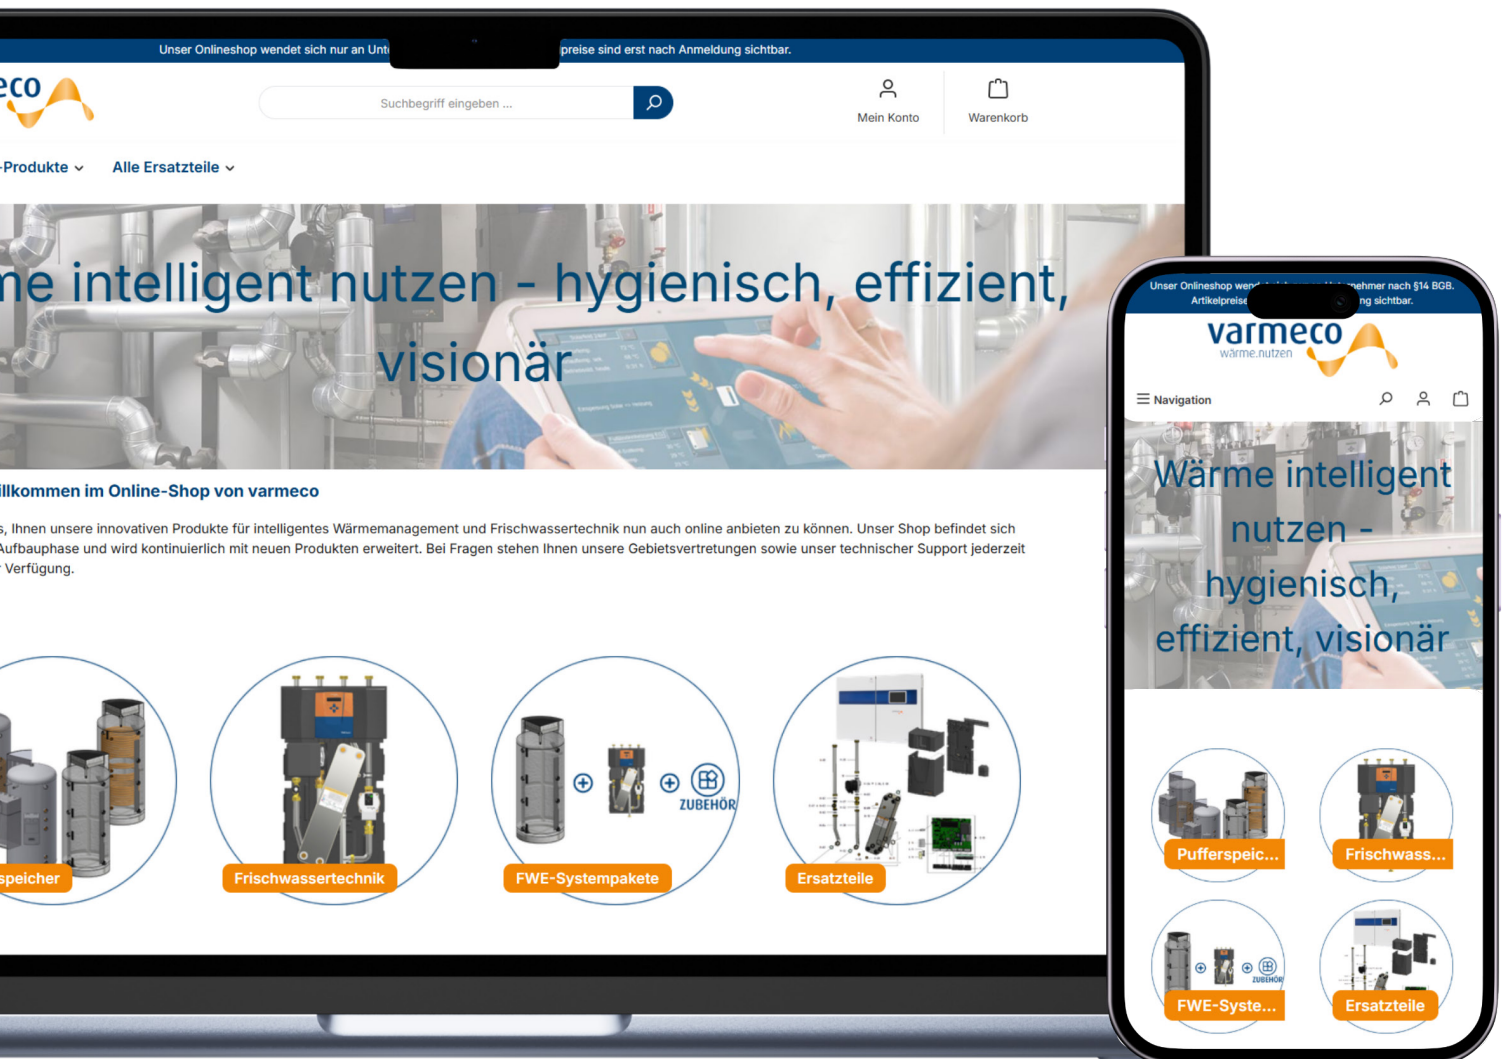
Unser Onlineshop wendet sich nur an Unt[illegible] preise sind erst nach Anmeldung sichtbar.

eco

Suchbegriff eingeben ...

Mein Konto

Warenkorb

-Produkte

Alle Ersatzteile

me intelligent nutzen - hygienisch, effizient, visionär

illkommen im Online-Shop von varmeco

, Ihnen unsere innovativen Produkte für intelligentes Wärmemanagement und Frischwassertechnik nun auch online anbieten zu können. Unser Shop befindet sich Aufbauphase und wird kontinuierlich mit neuen Produkten erweitert. Bei Fragen stehen Ihnen unsere Gebietsvertretungen sowie unser technischer Support jederzeit Verfügung.

speicher

Frischwassertechnik

ZUBEHÖR

FWE-Systempakete

Ersatzteile

Unser Onlineshop wen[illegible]nehmer nach §14 BGB. Artikelpreise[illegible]ng sichtbar.

varmeco
wärme.nutzen

Navigation

Wärme intelligent nutzen - hygienisch, effizient, visionär

Pufferspeic...

Frischwass...

ZUBEHÖR

FWE-Syste...

Ersatzteile